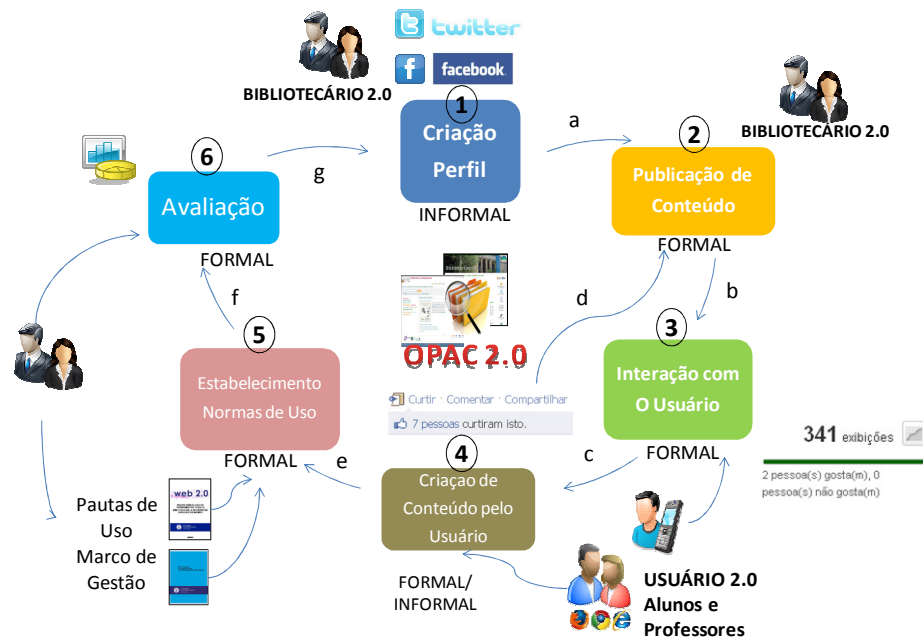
twitter

facebook

BIBLIOTECÁRIO 2.0

1
Criação Perfil
INFORMAL

a

2
BIBLIOTECÁRIO 2.0
Publicação de Conteúdo
FORMAL

6
Avaliação
FORMAL

g

b

d

3
Interação com O Usuário
FORMAL

OPAC 2.0

f

5
Estabelecimento Normas de Uso
FORMAL

Curtir · Comentar · Compartilhar
7 pessoas curtiram isto.

341 exibições
2 pessoa(s) gosta(m), 0 pessoa(s) não gosta(m)

4
Criação de Conteúdo pelo Usuário

e

c

web 2.0

Pautas de Uso
Marco de Gestão

FORMAL/ INFORMAL

USUÁRIO 2.0
Alunos e Professores